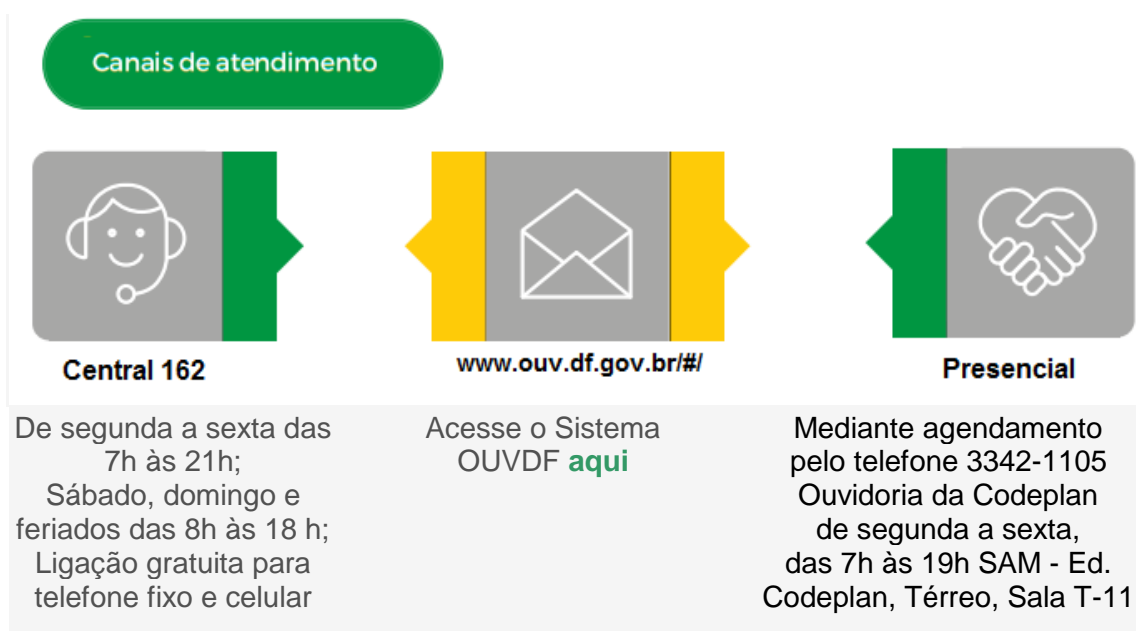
Canais de atendimento

Central 162

www.ouv.df.gov.br/#/

Presencial

De segunda a sexta das 7h às 21h;
Sábado, domingo e feriados das 8h às 18 h;
Ligação gratuita para telefone fixo e celular

Acesse o Sistema OUVDF **aqui**

Mediante agendamento pelo telefone 3342-1105
Ouvidoria da Codeplan
de segunda a sexta,
das 7h às 19h SAM - Ed. Codeplan, Térreo, Sala T-11